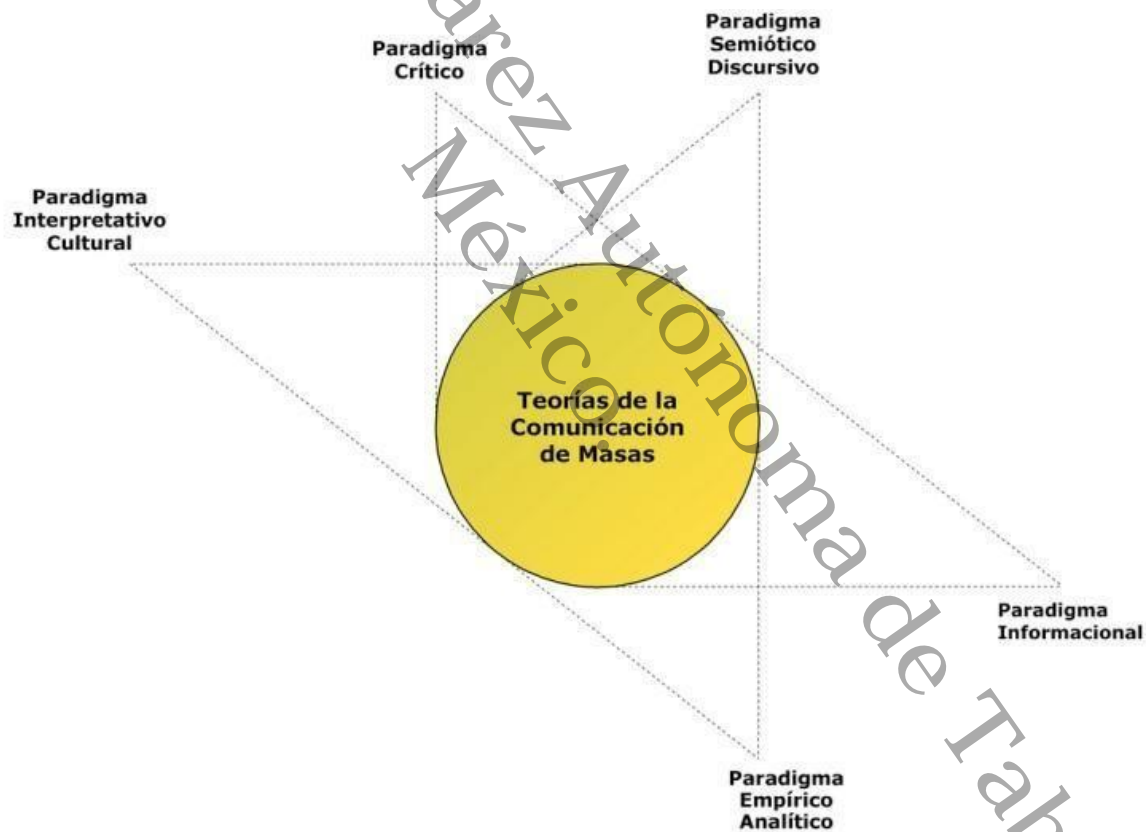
Paradigma Crítico

Paradigma Semiótico Discursivo

Paradigma Interpretativo Cultural

Teorías de la Comunicación de Masas

Paradigma Informacional

Paradigma Empírico Analítico

arez Autónoma de Tab

México